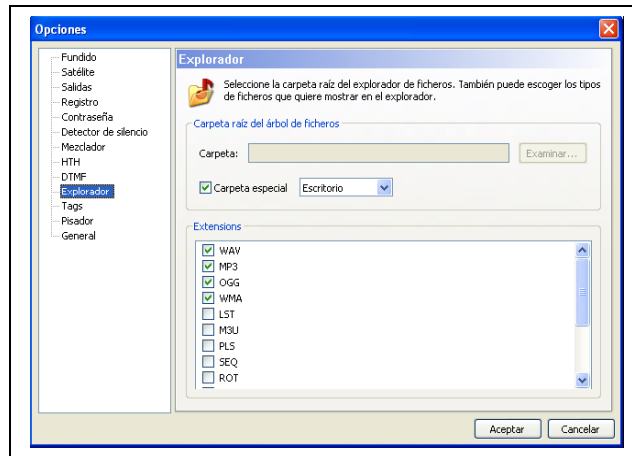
Opciones

Fundido
Satélite
Salidas
Registro
Contraseña
Detector de silencio
Mezclador
HTH
DTMF
Explorador
Tags
Pisador
General

Explorador

Seleccione la carpeta raíz del explorador de ficheros. También puede escoger los tipos de ficheros que quiere mostrar en el explorador.

Carpeta raíz del árbol de ficheros

Carpeta:

Examinar...

Carpeta especial

Escritorio

Extensions

WAV
MP3
OGG
WMA
LST
M3U
PLS
SEQ
ROT

Aceptar

Cancelar